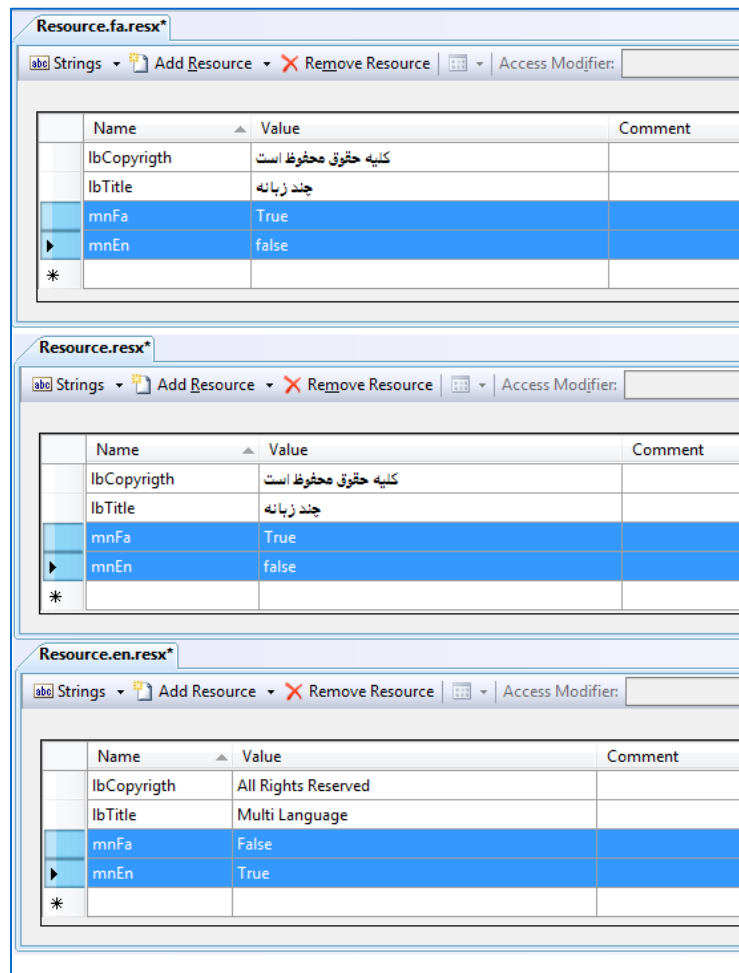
Resource.fa.resx*

abc Strings ▾ Add Resource ▾ Remove Resource Access Modifier:

| Name | Value | Comment |
|---|---|---|
| lbCopyrigth | کلیه حقوق محفوظ است | |
| lbTitle | چند زبانه | |
| mnFa | True | |
| mnEn | false | |
| * | | |

Resource.resx*

abc Strings ▾ Add Resource ▾ Remove Resource Access Modifier:

| Name | Value | Comment |
|---|---|---|
| lbCopyrigth | کلیه حقوق محفوظ است | |
| lbTitle | چند زبانه | |
| mnFa | True | |
| mnEn | false | |
| * | | |

Resource.en.resx*

abc Strings ▾ Add Resource ▾ Remove Resource Access Modifier:

| Name | Value | Comment |
|---|---|---|
| lbCopyrigth | All Rights Reserved | |
| lbTitle | Multi Language | |
| mnFa | False | |
| mnEn | True | |
| * | | |